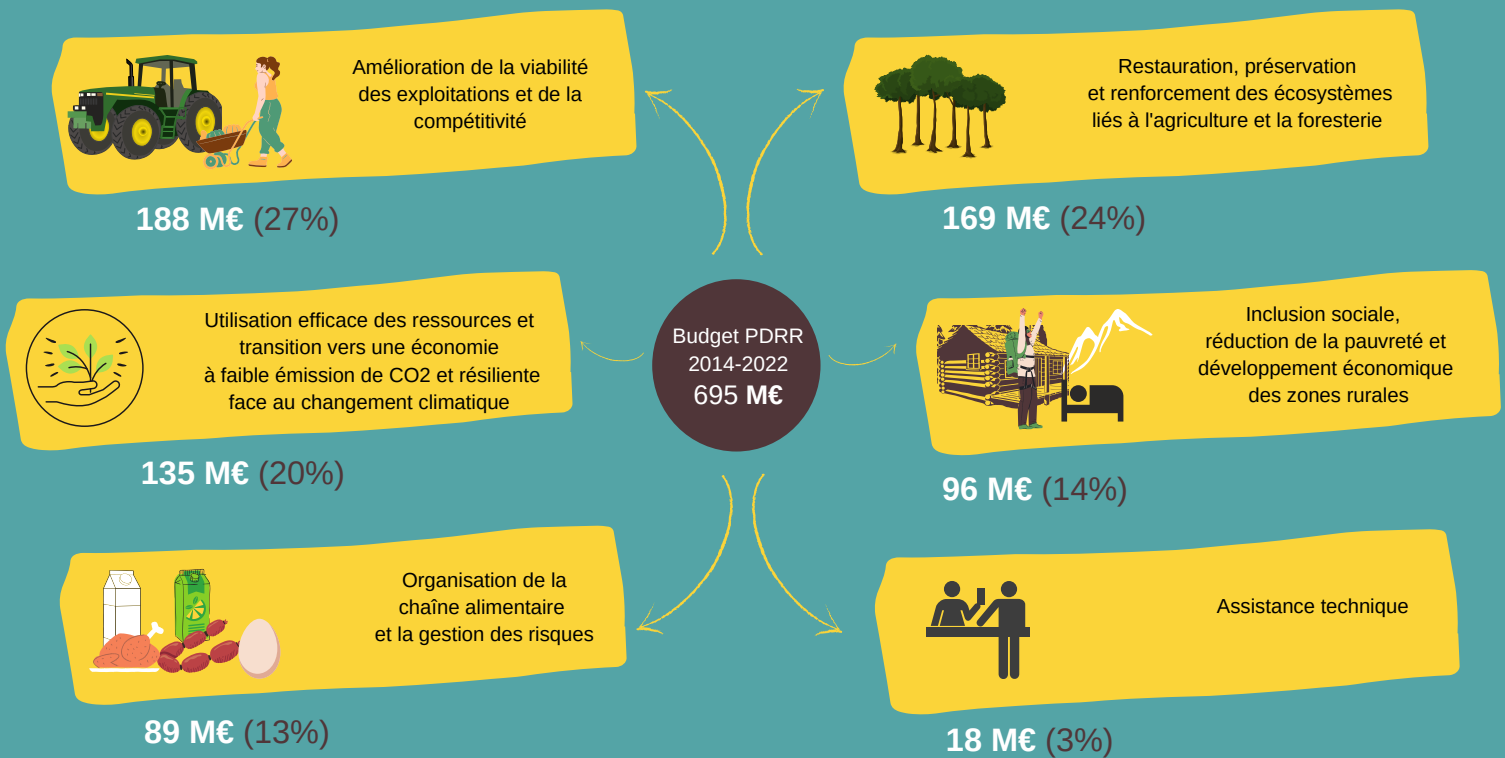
Amélioration de la viabilité des exploitations et de la compétitivité

188 M€ (27%)

Restauration, préservation et renforcement des écosystèmes liés à l'agriculture et la foresterie

169 M€ (24%)

Utilisation efficace des ressources et transition vers une économie à faible émission de CO2 et résiliente face au changement climatique

135 M€ (20%)

Budget PDRR 2014-2022 695 M€

Inclusion sociale, réduction de la pauvreté et développement économique des zones rurales

96 M€ (14%)

Organisation de la chaîne alimentaire et la gestion des risques

89 M€ (13%)

Assistance technique

18 M€ (3%)